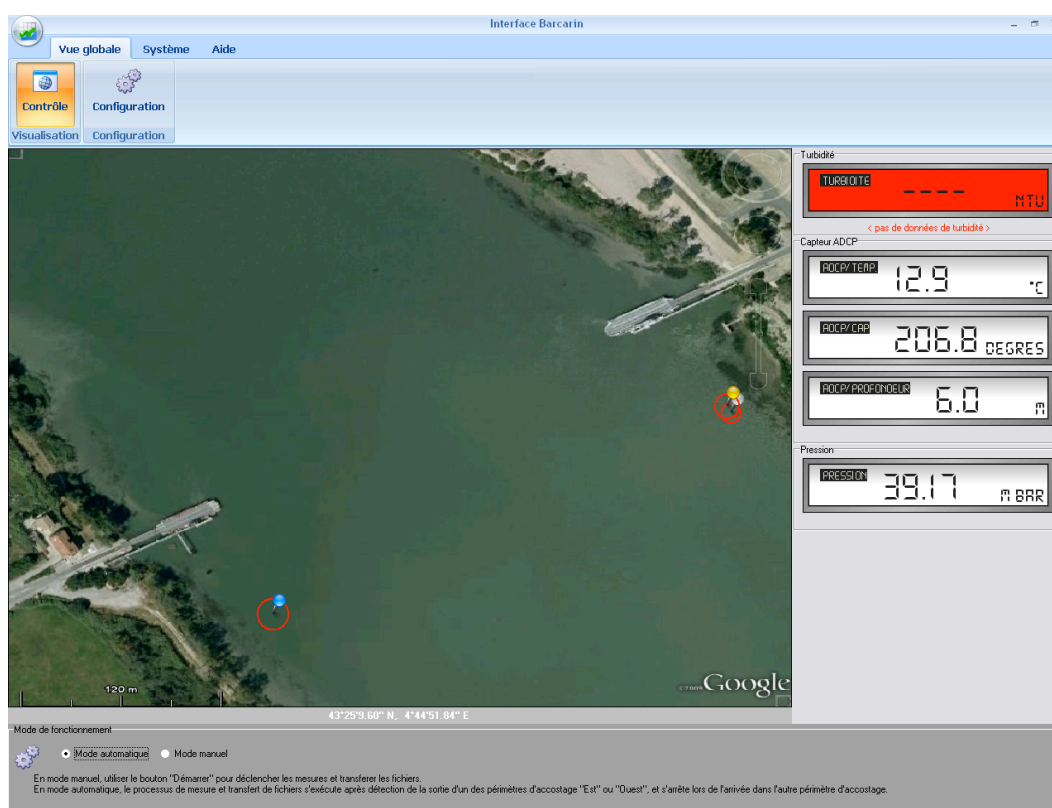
Interface Barcarin

Vue globale Système Aide

Contrôle
Visualisation

Configuration
Configuration

Turbidité
TURBIDITE ---- NTU
< pas de données de turbidité >

Capteur ADCP
ADCP/TEMP. 12.9 °C
ADCP/CAP 206.8 DEGRES
ADCP/PROFONDEUR 6.0 m

Pression
PRESSION 39.17 m BAR

120 m
Google
43°25'9.60" N, 4°44'51.84" E

Mode de fonctionnement
Mode automatique
Mode manuel

En mode manuel, utiliser le bouton "Démarrer" pour déclencher les mesures et transferer les fichiers.
En mode automatique, le processus de mesure et transfert de fichiers s'exécute après détection de la sortie d'un des périmètres d'accostage "Est" ou "Ouest", et s'arrête lors de l'arrivée dans l'autre périmètre d'accostage.